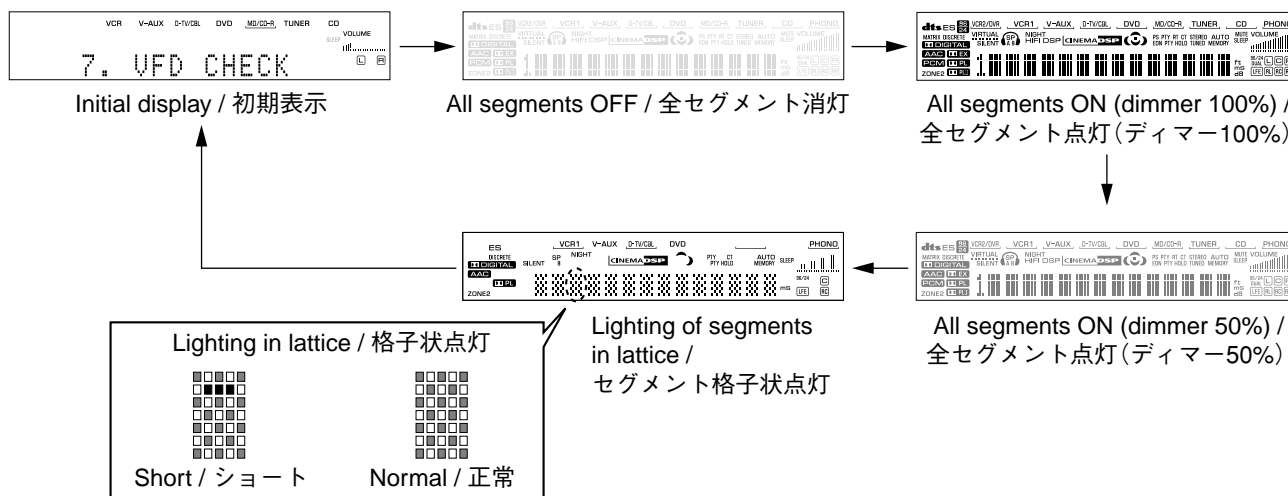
VCR V-AUX D-TV/CBL DVD MD/CD-R TUNER CD
VOLUME
SLEEP
7. VFD CHECK
L R

Initial display / 初期表示

All segments OFF / 全セグメント消灯

All segments ON (dimmer 100%) / 全セグメント点灯（ディマー100%）

All segments ON (dimmer 50%) / 全セグメント点灯（ディマー50%）

ES
DISCRETE
SILENT SP NIGHT
VCR1 V-AUX D-TV/CBL DVD
CINEMA DSP
PTY CT PTY HOLD
AUTO MEMORY
SLEEP
PHONO
AAC
ZONE2

Lighting of segments in lattice / セグメント格子状点灯

Lighting in lattice / 格子状点灯

Short / ショート

Normal / 正常